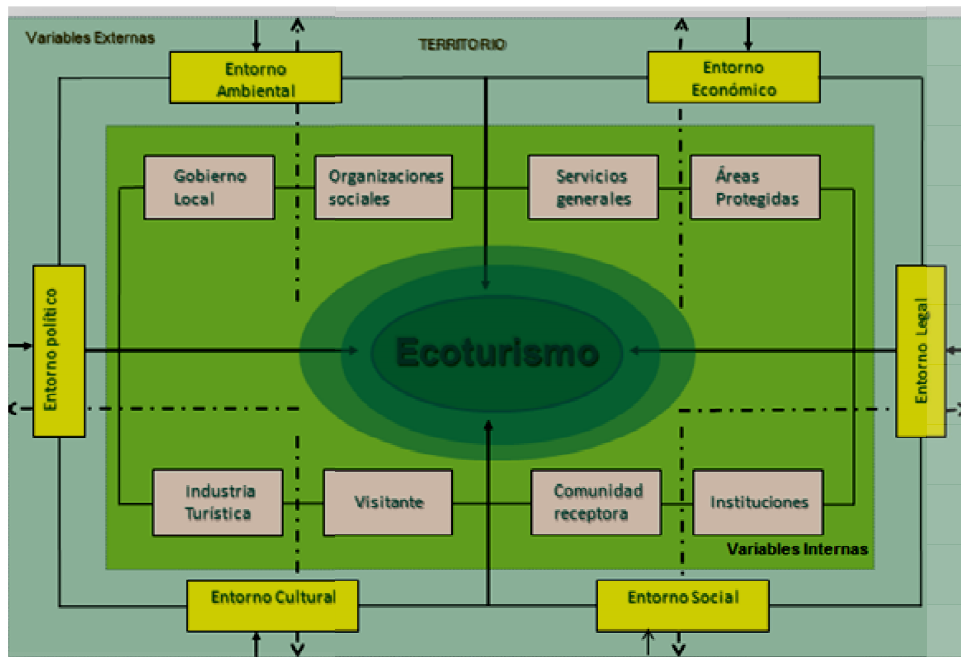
Variables Externas

TERRITORIO

Entorno Ambiental

Entorno Económico

Gobierno Local

Organizaciones sociales

Servicios generales

Áreas Protegidas

Entorno político

Ecoturismo

Entorno Legal

Industria Turística

Visitante

Comunidad receptora

Instituciones

Variables Internas

Entorno Cultural

Entorno Social